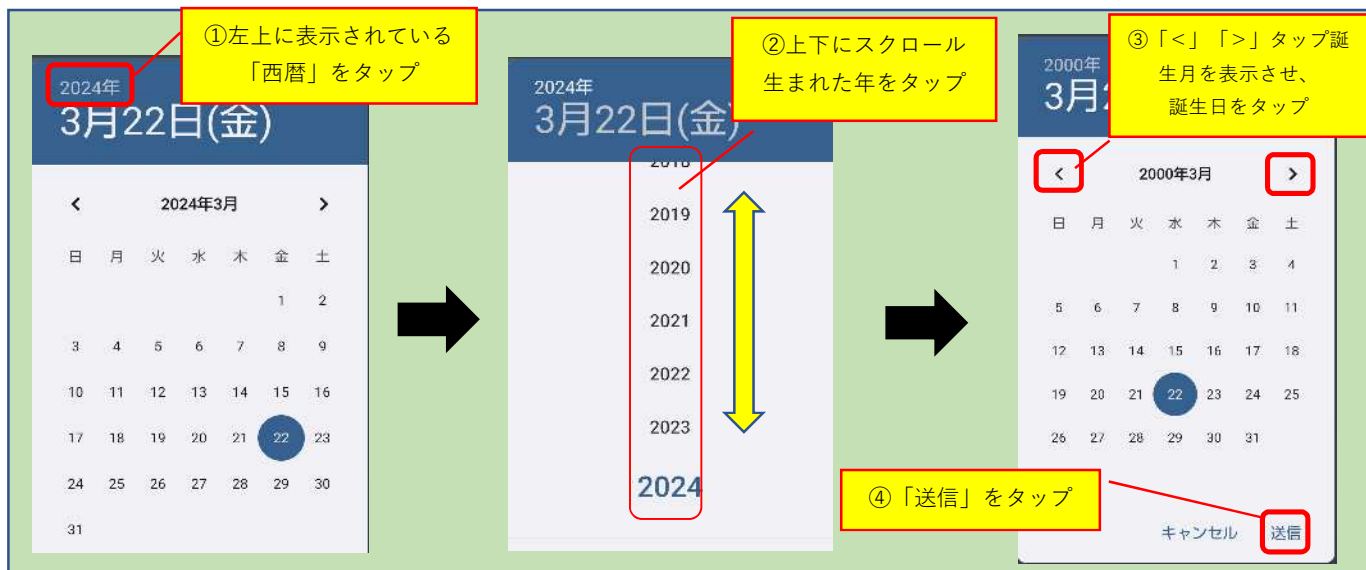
①左上に表示されている「西暦」をタップ

2024年
3月22日(金)

<
2024年3月
>

| 日 | 月 | 火 | 水 | 木 | 金 | 土 |
|---|---|---|---|---|---|---|
| | | | | | 1 | 2 |
| 3 | 4 | 5 | 6 | 7 | 8 | 9 |
| 10 | 11 | 12 | 13 | 14 | 15 | 16 |
| 17 | 18 | 19 | 20 | 21 | 22 | 23 |
| 24 | 25 | 26 | 27 | 28 | 29 | 30 |
| 31 | | | | | | |

②上下にスクロール
生まれた年をタップ

2024年
3月22日(金)

2018
2019
2020
2021
2022
2023
2024

③「<」「>」タップ誕生月を表示させ、誕生日をタップ

2000年
3月2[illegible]

<
2000年3月
>

| 日 | 月 | 火 | 水 | 木 | 金 | 土 |
|---|---|---|---|---|---|---|
| | | | 1 | 2 | 3 | 4 |
| 5 | 6 | 7 | 8 | 9 | 10 | 11 |
| 12 | 13 | 14 | 15 | 16 | 17 | 18 |
| 19 | 20 | 21 | 22 | 23 | 24 | 25 |
| 26 | 27 | 28 | 29 | 30 | 31 | |

④「送信」をタップ

キャンセル
送信